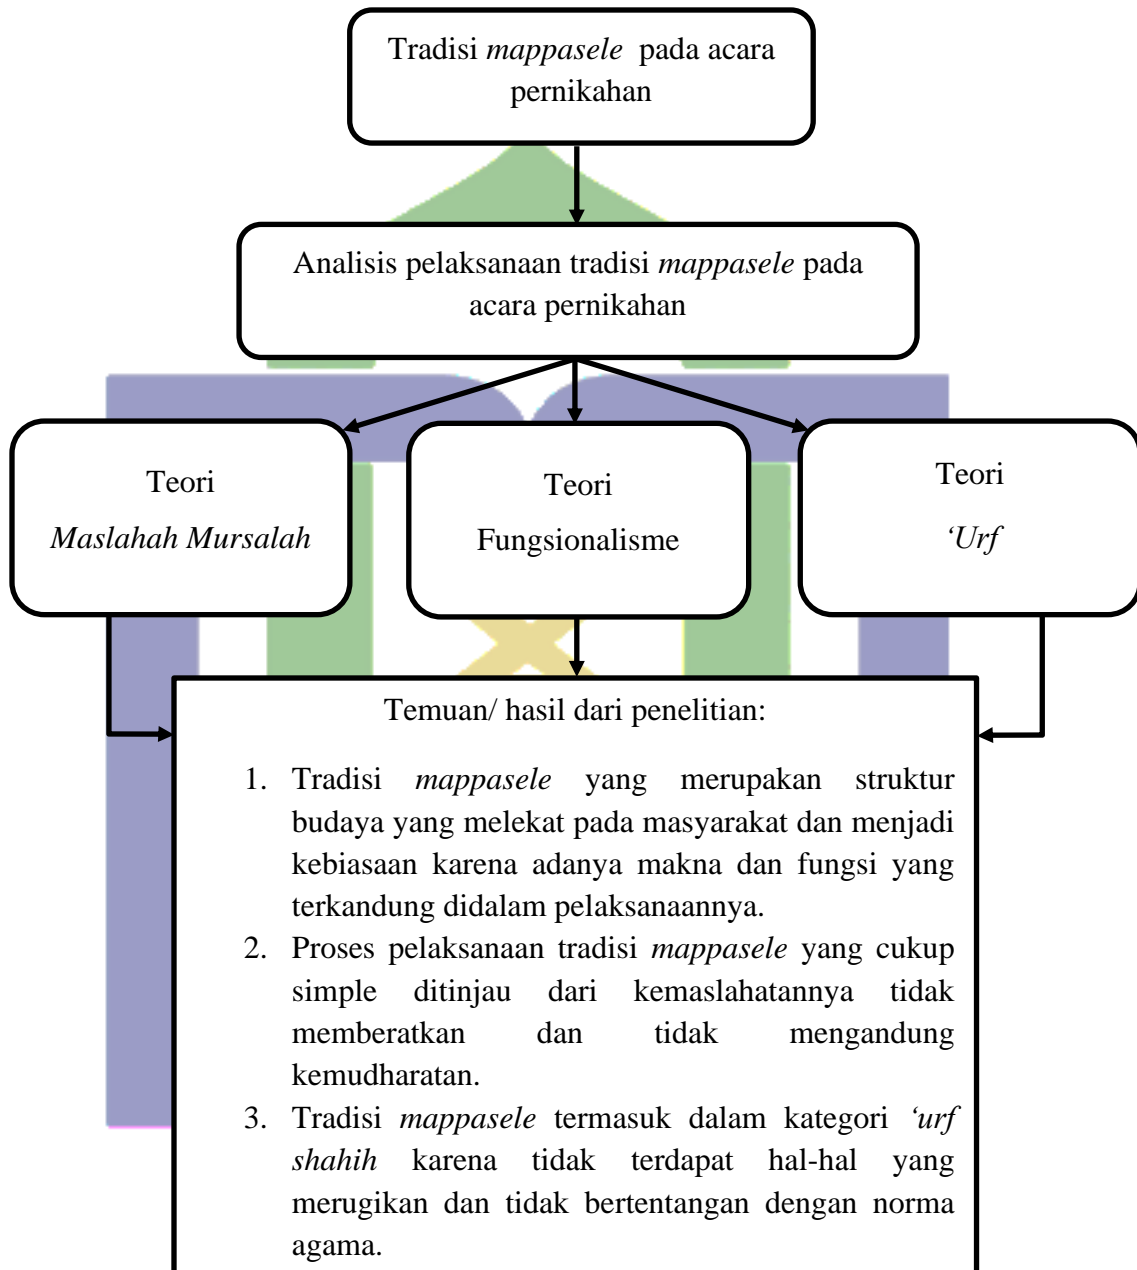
Tradisi mappasele pada acara pernikahan

Analisis pelaksanaan tradisi mappasele pada acara pernikahan

Teori
Maslahah Mursalah

Teori
Fungsionalisme

Teori
'Urf

Temuan/ hasil dari penelitian:

1. Tradisi mappasele yang merupakan struktur budaya yang melekat pada masyarakat dan menjadi kebiasaan karena adanya makna dan fungsi yang terkandung didalam pelaksanaannya.
2. Proses pelaksanaan tradisi mappasele yang cukup simple ditinjau dari kemaslahatannya tidak memberatkan dan tidak mengandung kemudharatan.
3. Tradisi mappasele termasuk dalam kategori 'urf shahih karena tidak terdapat hal-hal yang merugikan dan tidak bertentangan dengan norma agama.